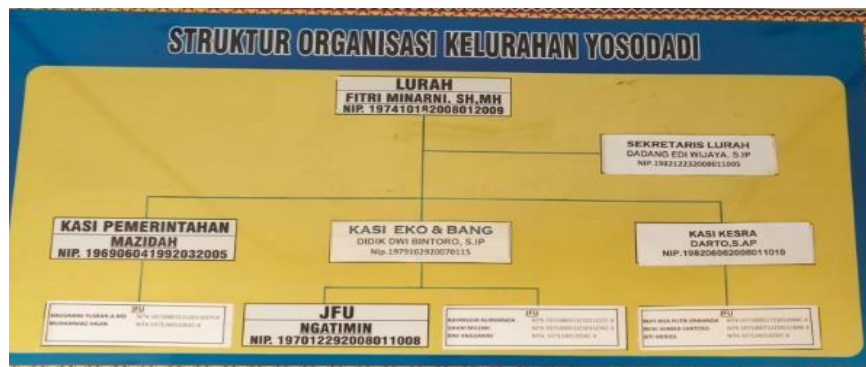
STRUKTUR ORGANISASI KELURAHAN YOSODADI

LURAH
FITRI MINARNI, SH.MH
NIP. 197410182008012009

SEKRETARIS LURAH
DADANG EDI WIJAYA, S.IP
NIP.198212232008011005

KASI PEMERINTAHAN
MAZIDAH
NIP. 196906041992032005

KASI EKO & BANG
DIDIK DWI BINTORO, S.IP
Nip.197910292007011 5

KASI KESRA
DARTO,S.AP
NIP.198206062008011010

JFU
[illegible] NIP. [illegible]
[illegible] NIP. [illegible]

JFU
NGATIMIN
NIP. 197012292008011008

JFU
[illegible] NIP. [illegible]
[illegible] NIP. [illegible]
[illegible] NIP. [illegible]

JFU
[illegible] NIP. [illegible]
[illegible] NIP. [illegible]
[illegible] NIP. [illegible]